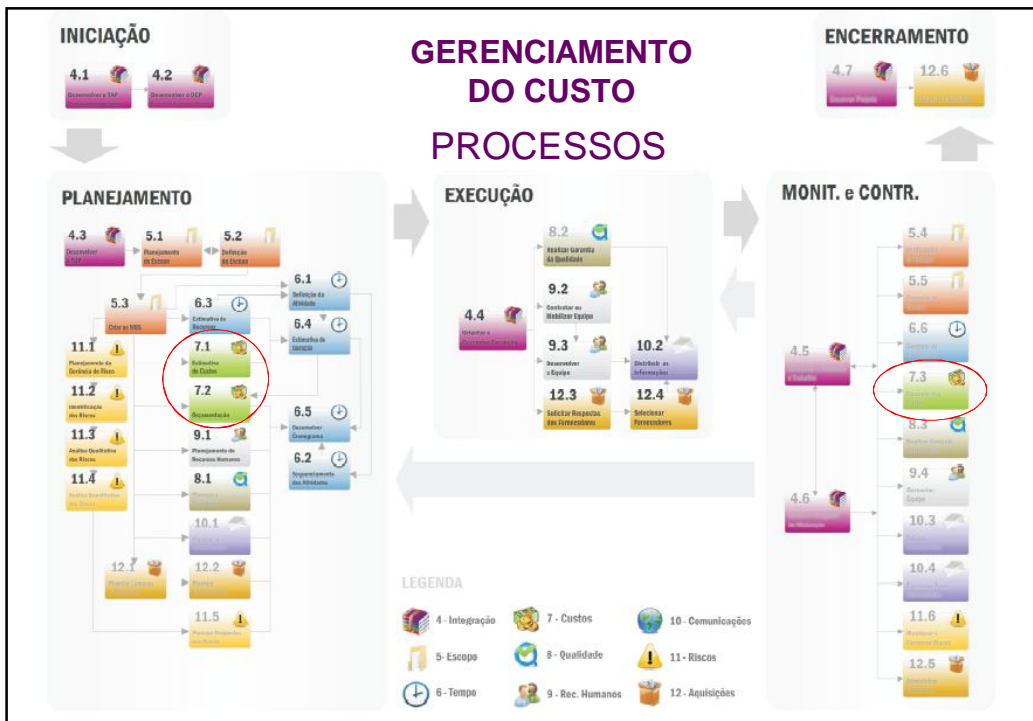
INICIAÇÃO

4.1 Desenvolver o TAP
4.2 Desenvolver a DEP

GERENCIAMENTO DO CUSTO

PROCESSOS

ENCERRAMENTO

4.7 Encerrar Projeto
12.6 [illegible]

PLANEJAMENTO

4.3 Desenvolver o PGP
5.1 Planejamento do Escopo
5.2 Definição do Escopo
5.3 Criar a WBS
6.1 Definição da Atividade
6.3 Estimativa de Recursos
6.4 Estimativa de Duração
7.1 Estimativa de Custos
7.2 Orçamentação
6.5 Desenvolver Cronograma
6.2 Sequenciamento das Atividades
11.1 Planejamento da Gerência de Riscos
11.2 Identificação dos Riscos
11.3 Análise Qualitativa dos Riscos
11.4 Análise Quantitativa dos Riscos
9.1 Planejamento de Recursos Humanos
8.1 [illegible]
10.1 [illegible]
12.1 Planejar Compras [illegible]
12.2 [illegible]
11.5 Planejar Respostas aos Riscos

EXECUÇÃO

8.2 Realizar Garantia da Qualidade
4.4 Orientar e Gerenciar Execução
9.2 Contratar ou Mobilizar Equipe
9.3 Desenvolver a Equipe
10.2 Distribuir as Informações
12.3 Solicitar Respostas dos Fornecedores
12.4 Selecionar Fornecedores

MONIT. e CONTR.

5.4 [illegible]
5.5 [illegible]
6.6 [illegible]
4.5 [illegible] o Trabalho
7.3 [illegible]
8.3 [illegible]
9.4 Gerenciar Equipe
4.6 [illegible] de Mudanças
10.3 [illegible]
10.4 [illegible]
11.6 Monitorar e Controlar Riscos
12.5 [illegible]

LEGENDA

4 - Integração
5 - Escopo
6 - Tempo
7 - Custos
8 - Qualidade
9 - Rec. Humanos
10 - Comunicações
11 - Riscos
12 - Aquisições